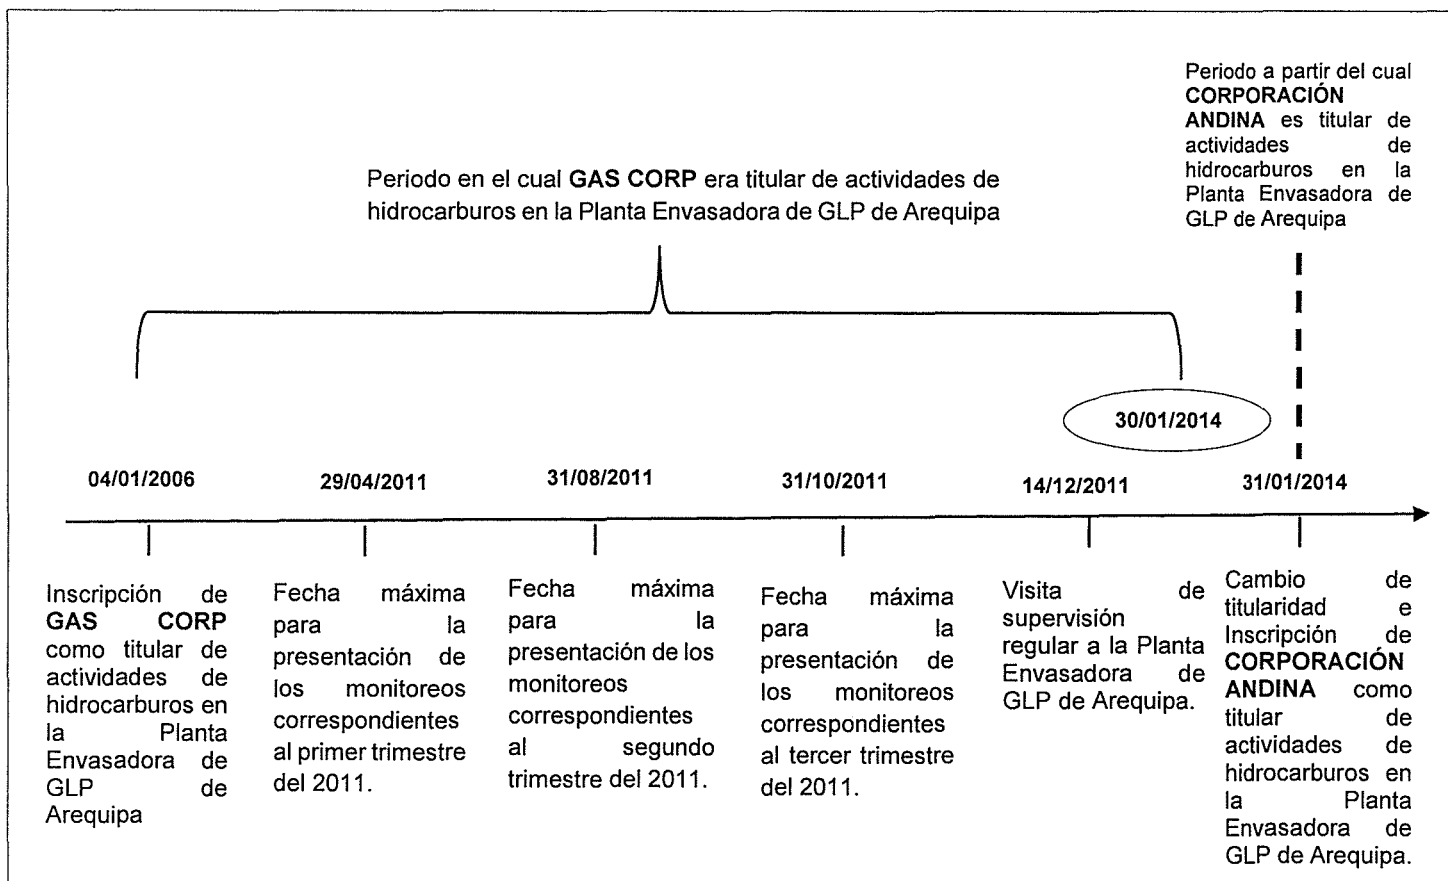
Periodo a partir del cual **CORPORACIÓN ANDINA** es titular de actividades de hidrocarburos en la Planta Envasadora de GLP de Arequipa

Periodo en el cual **GAS CORP** era titular de actividades de hidrocarburos en la Planta Envasadora de GLP de Arequipa

30/01/2014

04/01/2006

29/04/2011

31/08/2011

31/10/2011

14/12/2011

31/01/2014

Inscripción de **GAS CORP** como titular de actividades de hidrocarburos en la Planta Envasadora de GLP de Arequipa

Fecha máxima para la presentación de los monitoreos correspondientes al primer trimestre del 2011.

Fecha máxima para la presentación de los monitoreos correspondientes al segundo trimestre del 2011.

Fecha máxima para la presentación de los monitoreos correspondientes al tercer trimestre del 2011.

Visita de supervisión regular a la Planta Envasadora de GLP de Arequipa.

Cambio de titularidad e Inscripción de **CORPORACIÓN ANDINA** como titular de actividades de hidrocarburos en la Planta Envasadora de GLP de Arequipa.